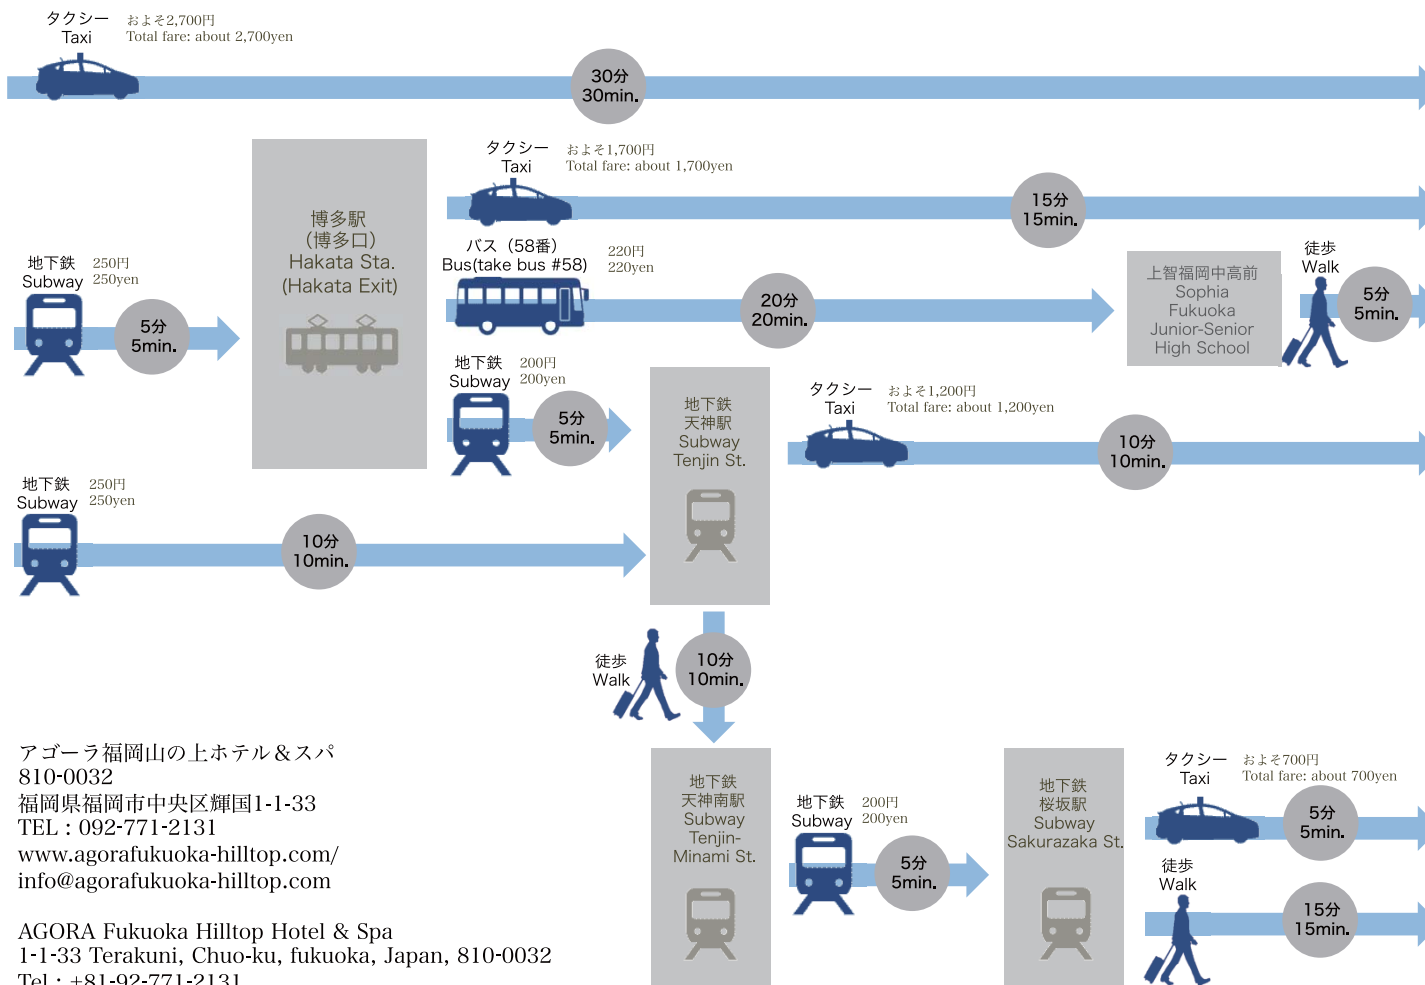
タクシー
Taxi
およそ2,700円
Total fare: about 2,700yen

30分
30min.

博多駅
(博多口)
Hakata Sta.
(Hakata Exit)

タクシー
Taxi
およそ1,700円
Total fare: about 1,700yen

15分
15min.

地下鉄
Subway
250円
250yen

5分
5min.

バス（58番）
Bus(take bus #58)
220円
220yen

20分
20min.

上智福岡中高前
Sophia Fukuoka Junior-Senior High School

徒歩
Walk

5分
5min.

地下鉄
Subway
200円
200yen

5分
5min.

地下鉄
天神駅
Subway
Tenjin St.

タクシー
Taxi
およそ1,200円
Total fare: about 1,200yen

10分
10min.

地下鉄
Subway
250円
250yen

10分
10min.

徒歩
Walk

10分
10min.

アゴーラ福岡山の上ホテル＆スパ
810-0032
福岡県福岡市中央区輝国1-1-33
TEL：092-771-2131
www.agorafukuoka-hilltop.com/
info@agorafukuoka-hilltop.com

AGORA Fukuoka Hilltop Hotel & Spa
1-1-33 Terakuni, Chuo-ku, fukuoka, Japan, 810-0032
Tel：+81-92-771-2131

地下鉄
天神南駅
Subway
Tenjin-Minami St.

地下鉄
Subway
200円
200yen

5分
5min.

地下鉄
桜坂駅
Subway
Sakurazaka St.

タクシー
Taxi
およそ700円
Total fare: about 700yen

5分
5min.

徒歩
Walk

15分
15min.